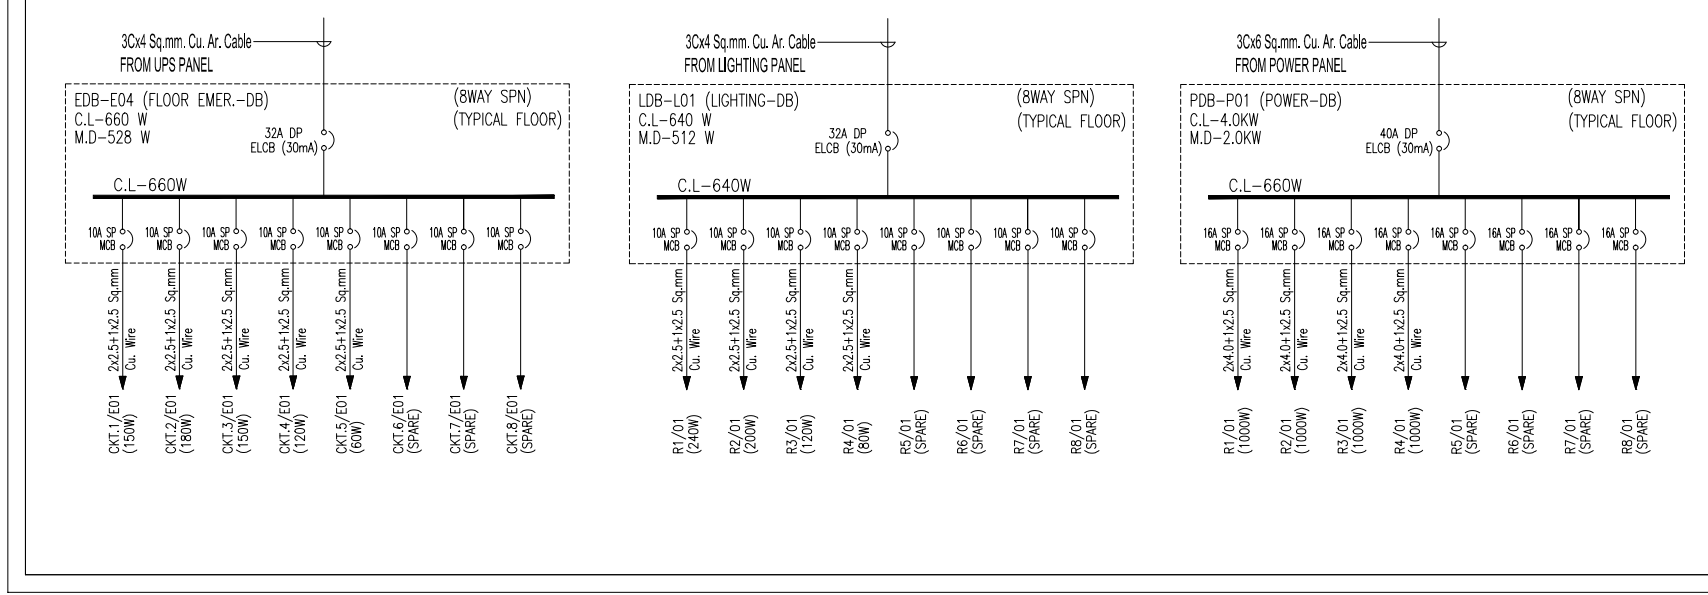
3Cx4 Sq.mm. Cu. Ar. Cable
FROM UPS PANEL

EDB-E04 (FLOOR EMER.-DB)
C.L-660 W
M.D-528 W

(8WAY SPN)
(TYPICAL FLOOR)

32A DP
ELCB (30mA)

C.L-660W

10A SP MCB
10A SP MCB
10A SP MCB
10A SP MCB
10A SP MCB
10A SP MCB
10A SP MCB
10A SP MCB

2x2.5+1x2.5 Sq.mm Cu. Wire
2x2.5+1x2.5 Sq.mm Cu. Wire
2x2.5+1x2.5 Sq.mm Cu. Wire
2x2.5+1x2.5 Sq.mm Cu. Wire
2x2.5+1x2.5 Sq.mm Cu. Wire

CKT.1/E01 (150W)
CKT.2/E01 (180W)
CKT.3/E01 (150W)
CKT.4/E01 (120W)
CKT.5/E01 (60W)
CKT.6/E01 (SPARE)
CKT.7/E01 (SPARE)
CKT.8/E01 (SPARE)

3Cx4 Sq.mm. Cu. Ar. Cable
FROM LIGHTING PANEL

LDB-L01 (LIGHTING-DB)
C.L-640 W
M.D-512 W

(8WAY SPN)
(TYPICAL FLOOR)

32A DP
ELCB (30mA)

C.L-640W

10A SP MCB
10A SP MCB
10A SP MCB
10A SP MCB
10A SP MCB
10A SP MCB
10A SP MCB
10A SP MCB

2x2.5+1x2.5 Sq.mm Cu. Wire
2x2.5+1x2.5 Sq.mm Cu. Wire
2x2.5+1x2.5 Sq.mm Cu. Wire
2x2.5+1x2.5 Sq.mm Cu. Wire

R1/01 (240W)
R2/01 (200W)
R3/01 (120W)
R4/01 (80W)
R5/01 (SPARE)
R6/01 (SPARE)
R7/01 (SPARE)
R8/01 (SPARE)

3Cx6 Sq.mm. Cu. Ar. Cable
FROM POWER PANEL

PDB-P01 (POWER-DB)
C.L-4.0KW
M.D-2.0KW

(8WAY SPN)
(TYPICAL FLOOR)

40A DP
ELCB (30mA)

C.L-660W

16A SP MCB
16A SP MCB
16A SP MCB
16A SP MCB
16A SP MCB
16A SP MCB
16A SP MCB
16A SP MCB

2x4.0+1x2.5 Sq.mm Cu. Wire
2x4.0+1x2.5 Sq.mm Cu. Wire
2x4.0+1x2.5 Sq.mm Cu. Wire
2x4.0+1x2.5 Sq.mm Cu. Wire

R1/01 (1000W)
R2/01 (1000W)
R3/01 (1000W)
R4/01 (1000W)
R5/01 (SPARE)
R6/01 (SPARE)
R7/01 (SPARE)
R8/01 (SPARE)